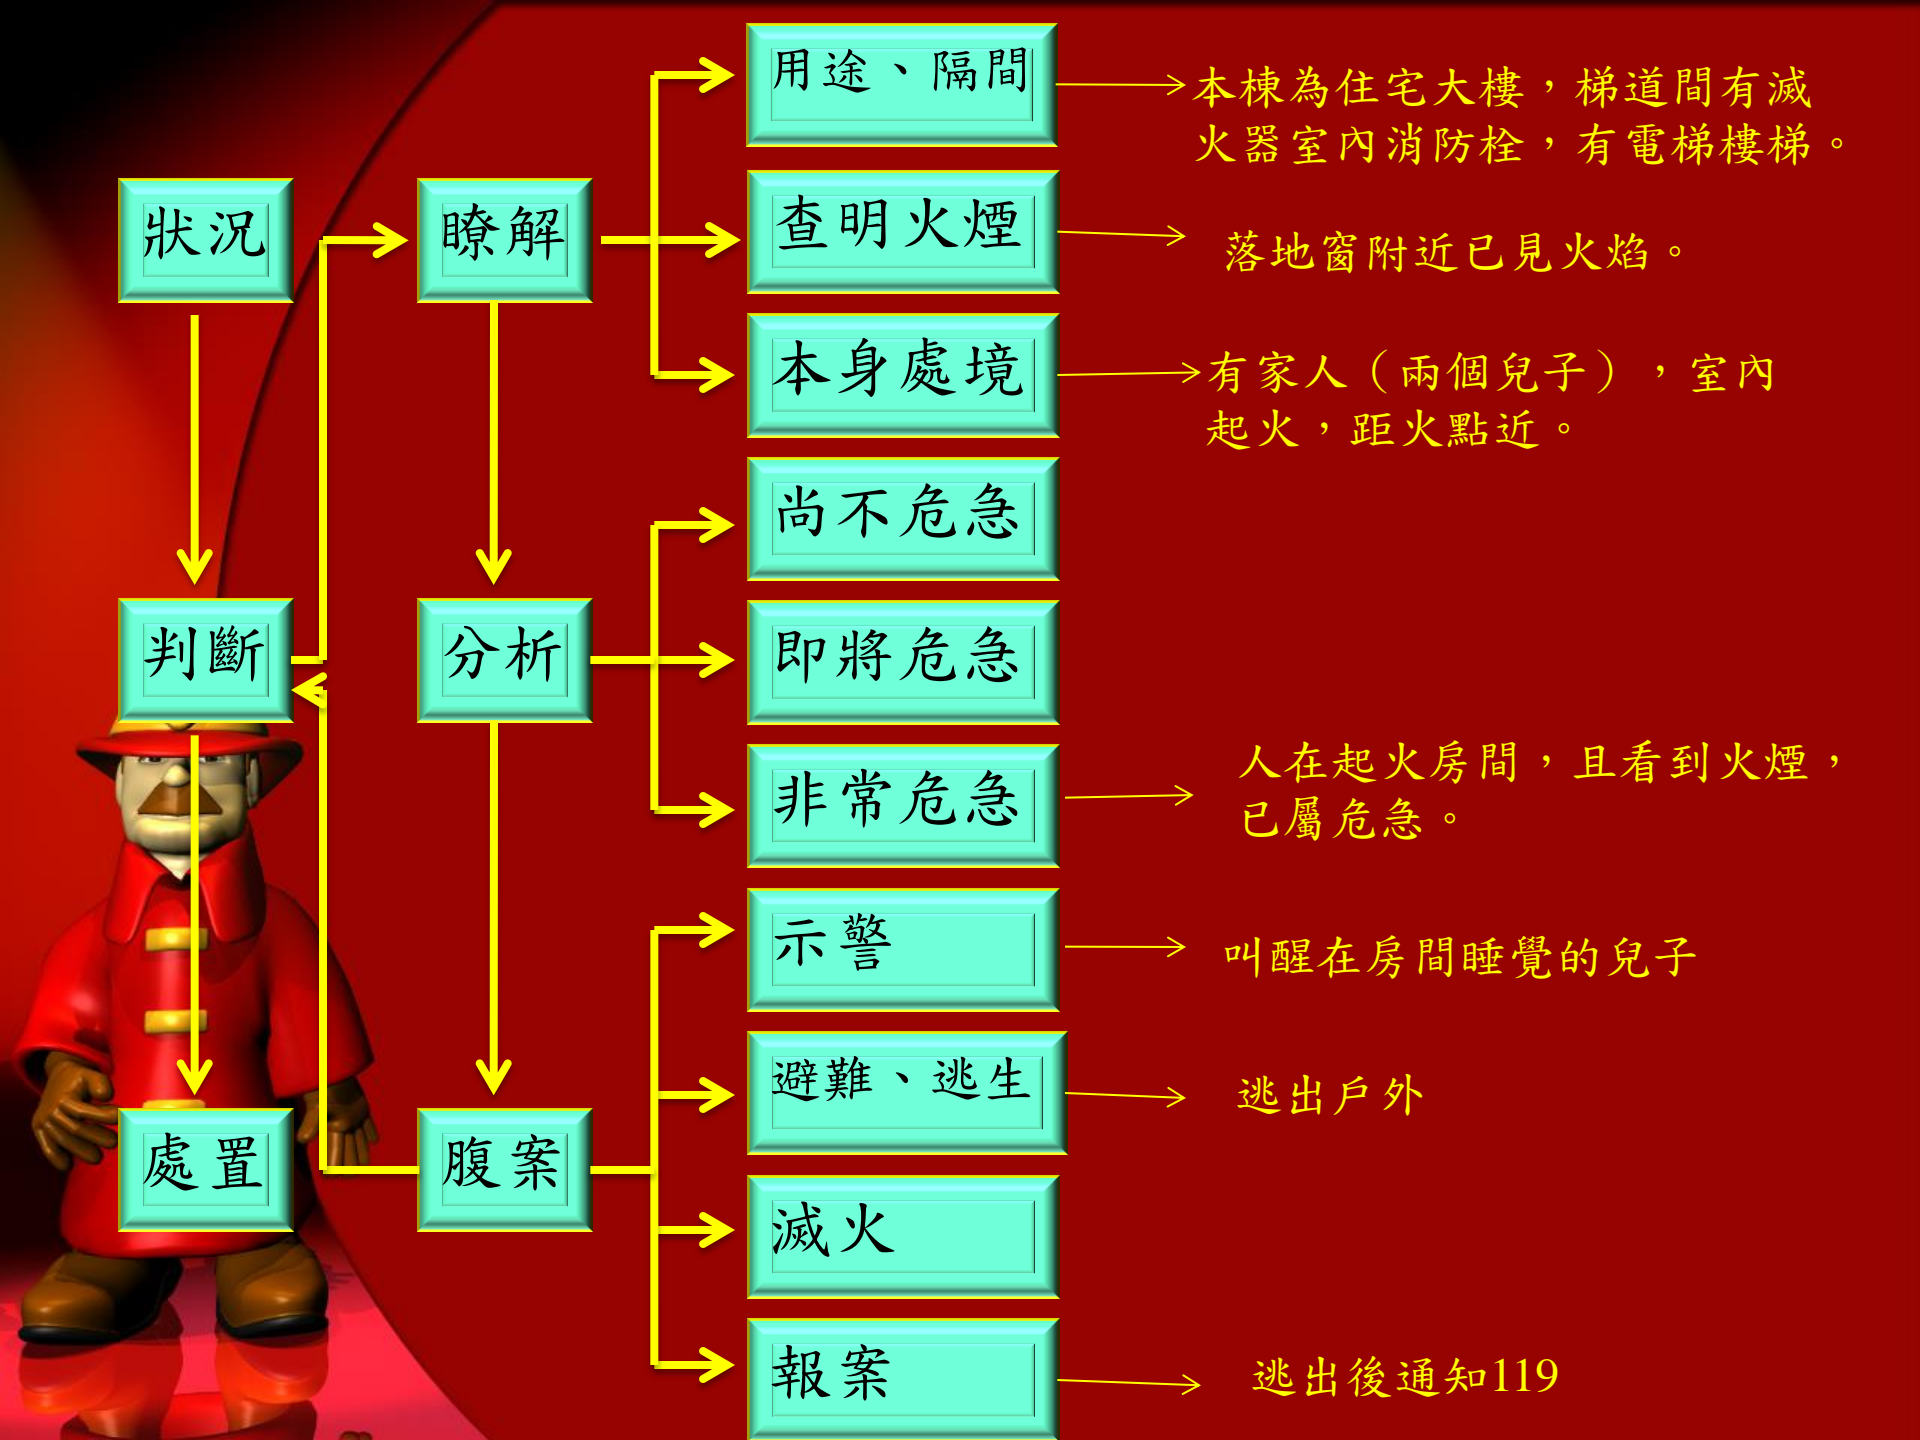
狀況

判斷

處置

瞭解

分析

腹案

用途、隔間

本棟為住宅大樓，梯道間有滅火器室內消防栓，有電梯樓梯。

查明火煙

落地窗附近已見火焰。

本身處境

有家人（兩個兒子），室內起火，距火點近。

尚不危急

即將危急

非常危急

人在起火房間，且看到火煙，已屬危急。

示警

叫醒在房間睡覺的兒子

避難、逃生

逃出戶外

滅火

報案

逃出後通知119